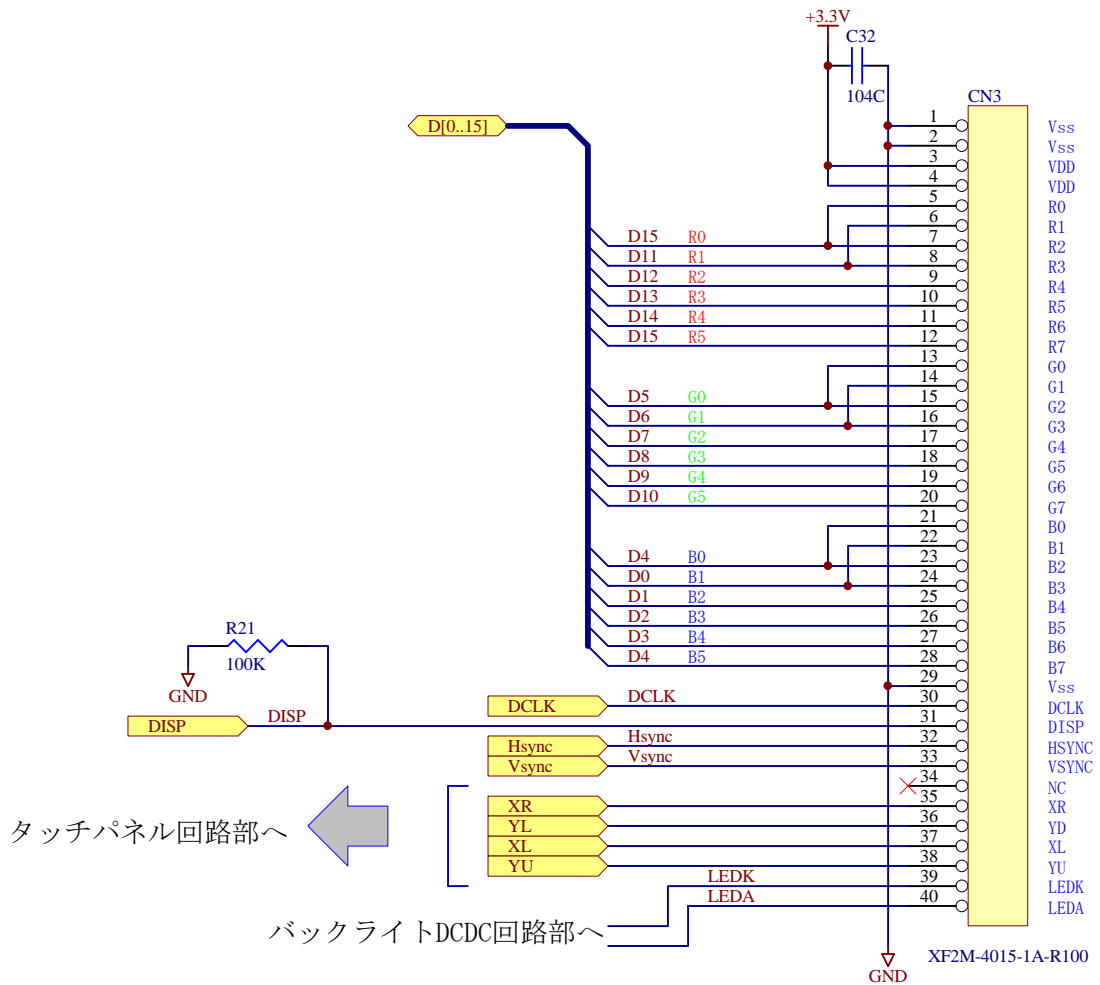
+3.3V
C32
104C
CN3
D[0..15]

| Signal | Label | Pin | Name |
|---|---|---|---|
| | | 1 | Vss |
| | | 2 | Vss |
| | | 3 | VDD |
| | | 4 | VDD |
| | | 5 | R0 |
| | | 6 | R1 |
| D15 | R0 | 7 | R2 |
| D11 | R1 | 8 | R3 |
| D12 | R2 | 9 | R4 |
| D13 | R3 | 10 | R5 |
| D14 | R4 | 11 | R6 |
| D15 | R5 | 12 | R7 |
| | | 13 | G0 |
| | | 14 | G1 |
| D5 | G0 | 15 | G2 |
| D6 | G1 | 16 | G3 |
| D7 | G2 | 17 | G4 |
| D8 | G3 | 18 | G5 |
| D9 | G4 | 19 | G6 |
| D10 | G5 | 20 | G7 |
| | | 21 | B0 |
| | | 22 | B1 |
| D4 | B0 | 23 | B2 |
| D0 | B1 | 24 | B3 |
| D1 | B2 | 25 | B4 |
| D2 | B3 | 26 | B5 |
| D3 | B4 | 27 | B6 |
| D4 | B5 | 28 | B7 |
| | | 29 | Vss |
| DCLK | DCLK | 30 | DCLK |
| DISP | DISP | 31 | DISP |
| Hsync | Hsync | 32 | HSYNC |
| Vsync | Vsync | 33 | VSYNC |
| | | 34 | NC |
| XR | | 35 | XR |
| YL | | 36 | YD |
| XL | | 37 | XL |
| YU | | 38 | YU |
| | LEDK | 39 | LEDK |
| | LEDA | 40 | LEDA |

R21
100K
GND
タッチパネル回路部へ
バックライトDCDC回路部へ
GND
XF2M-4015-1A-R100